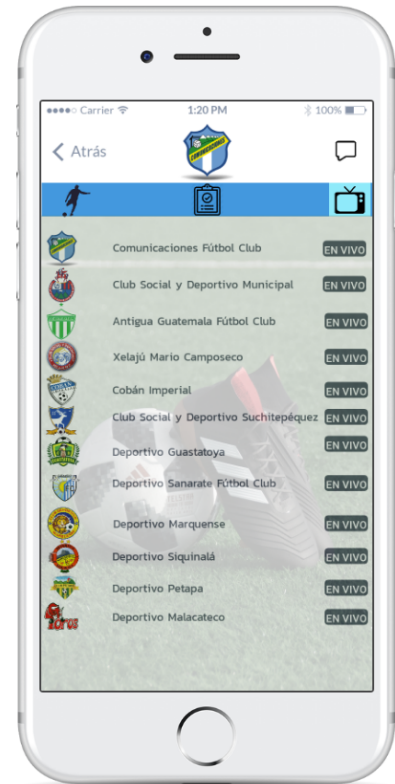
●●●●○ Carrier 1:20 PM 100%

Atrás

Comunicaciones Fútbol Club EN VIVO
Club Social y Deportivo Municipal EN VIVO
Antigua Guatemala Fútbol Club EN VIVO
Xelajú Mario Camposeco EN VIVO
Cobán Imperial EN VIVO
Club Social y Deportivo Suchitepéquez EN VIVO
Deportivo Guastatoya EN VIVO
Deportivo Sanarate Fútbol Club EN VIVO
Deportivo Marquense EN VIVO
Deportivo Siquinalá EN VIVO
Deportivo Petapa EN VIVO
Deportivo Malacateco EN VIVO